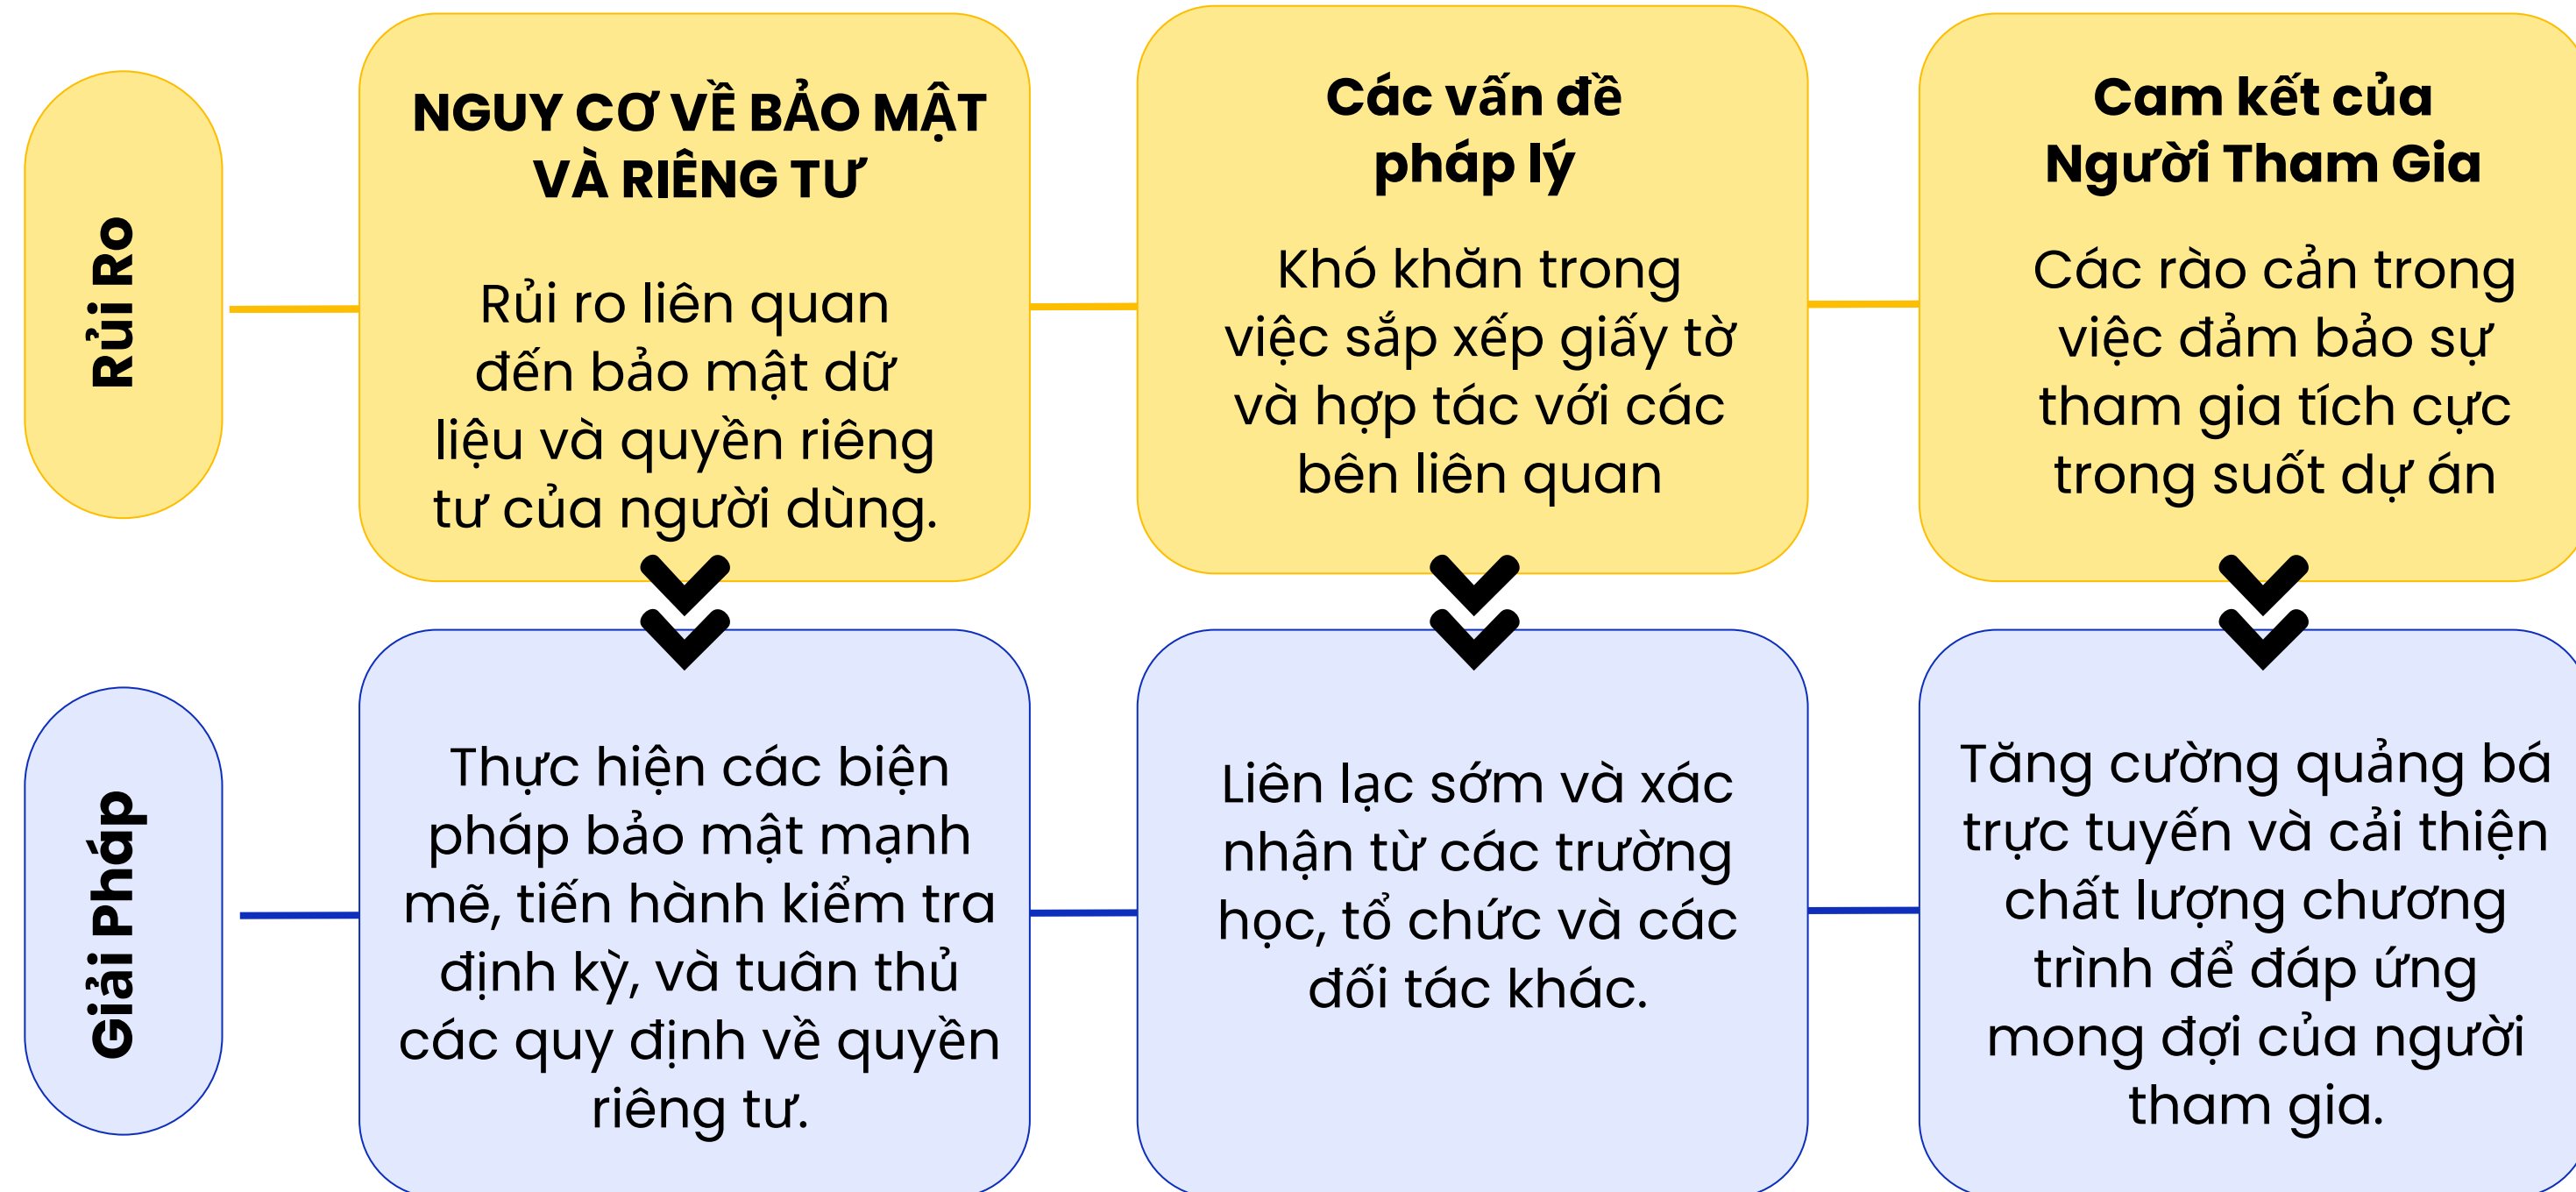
Rủi Ro

NGUY CƠ VỀ BẢO MẬT VÀ RIÊNG TƯ

Rủi ro liên quan đến bảo mật dữ liệu và quyền riêng tư của người dùng.

Các vấn đề pháp lý

Khó khăn trong việc sắp xếp giấy tờ và hợp tác với các bên liên quan

Cam kết của Người Tham Gia

Các rào cản trong việc đảm bảo sự tham gia tích cực trong suốt dự án

Giải Pháp

Thực hiện các biện pháp bảo mật mạnh mẽ, tiến hành kiểm tra định kỳ, và tuân thủ các quy định về quyền riêng tư.

Liên lạc sớm và xác nhận từ các trường học, tổ chức và các đối tác khác.

Tăng cường quảng bá trực tuyến và cải thiện chất lượng chương trình để đáp ứng mong đợi của người tham gia.